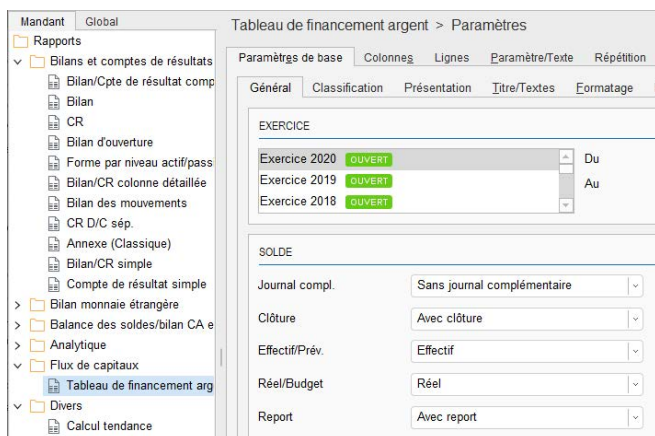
Mandant Global
Rapports
Bilans et comptes de résultats
Bilan/Cpte de résultat comp
Bilan
CR
Bilan d'ouverture
Forme par niveau actif/pass
Bilan/CR colonne détaillée
Bilan des mouvements
CR D/C sép.
Annexe (Classique)
Bilan/CR simple
Compte de résultat simple
Bilan monnaie étrangère
Balance des soldes/bilan CA e
Analytique
Flux de capitaux
Tableau de financement arg
Divers
Calcul tendance

Tableau de financement argent > Paramètres

Paramètres de base Colonnes Lignes Paramètre/Texte Répétition

Général Classification Présentation Titre/Textes Formatage

EXERCICE

Exercice 2020 OUVERT
Exercice 2019 OUVERT
Exercice 2018 OUVERT

Du
Au

SOLDE

| | |
|---|---|
| Journal compl. | Sans journal complémentaire |
| Clôture | Avec clôture |
| Effectif/Prév. | Effectif |
| Réel/Budget | Réel |
| Report | Avec report |